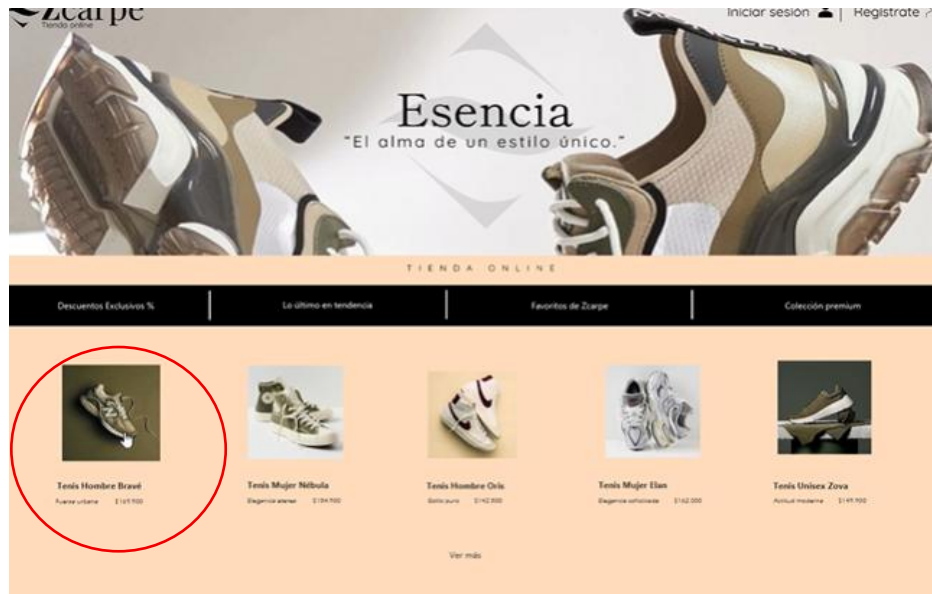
Zcarpe
Tienda online

Iniciar sesión | Registrate

Esencia
"El alma de un estilo único."

TIENDA ONLINE

Descuentos Exclusivos % | Lo último en tendencia | Favoritos de Zcarpe | Colección premium

Tenis Hombre Bravé
Fuerza urbana $169.900

Tenis Mujer Nébula
Elegancia eterna $184.900

Tenis Hombre Oris
Estilo puro $142.900

Tenis Mujer Elan
Elegancia sofisticada $162.000

Tenis Unisex Zova
Actitud moderna $149.900

Ver más